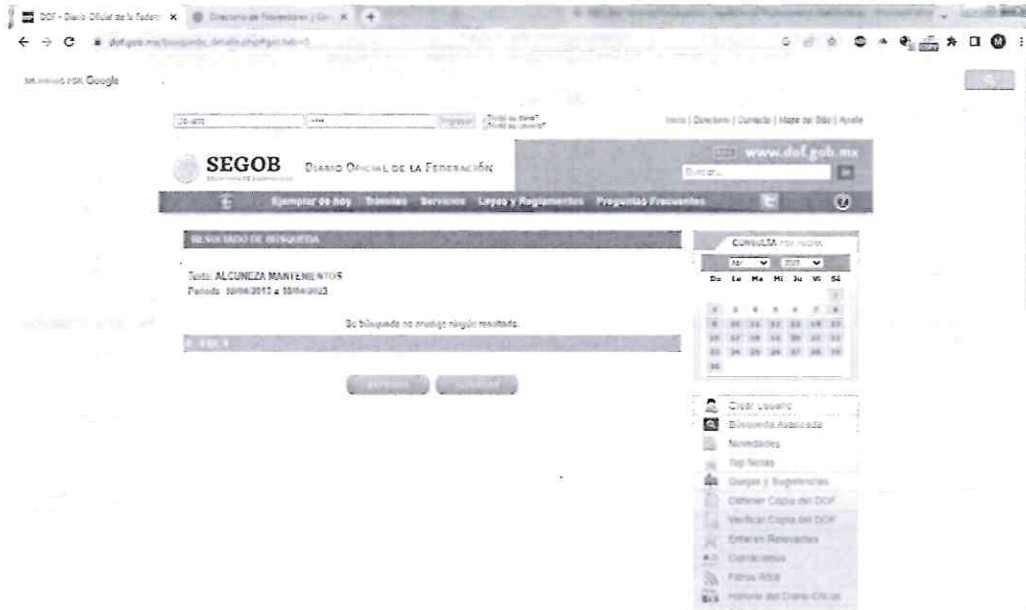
DOF - Diario Oficial de la Federa ×   Directorio de Proveedores y Co ×   +

dof.gob.mx/busqueda_detalle.php?gac...

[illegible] POR Google

Usuario   ·····   Ingresar   ¿Olvidó su clave? ¿Olvidó su usuario?

Inicio | Directorio | Contacto | Mapa del Sitio | Ayuda

SEGOB   DIARIO OFICIAL DE LA FEDERACIÓN   www.dof.gob.mx

Buscar...

Ejemplar de hoy   Trámites   Servicios   Leyes y Reglamentos   Preguntas Frecuentes

RESULTADO DE BÚSQUEDA

Texto: ALCUNEZA MANTENIMIENTOS
Periodo: 10/04/2013 a 10/04/2023

Su búsqueda no arrojó ningún resultado.

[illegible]   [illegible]

CONSULTA POR FECHA

Abr   2023

| Do | Lu | Ma | Mi | Ju | Vi | Sá |
|---|---|---|---|---|---|---|
| | | | | | | 1 |
| 2 | 3 | 4 | 5 | 6 | 7 | 8 |
| 9 | 10 | 11 | 12 | 13 | 14 | 15 |
| 16 | 17 | 18 | 19 | 20 | 21 | 22 |
| 23 | 24 | 25 | 26 | 27 | 28 | 29 |
| 30 | | | | | | |

Crear Usuario
Búsqueda Avanzada
Novedades
Top Notas
Quejas y Sugerencias
Obtener Copia del DOF
Verificar Copia del DOF
Enlaces Relevantes
Contáctenos
Filtros RSS
Historia del Diario Oficial